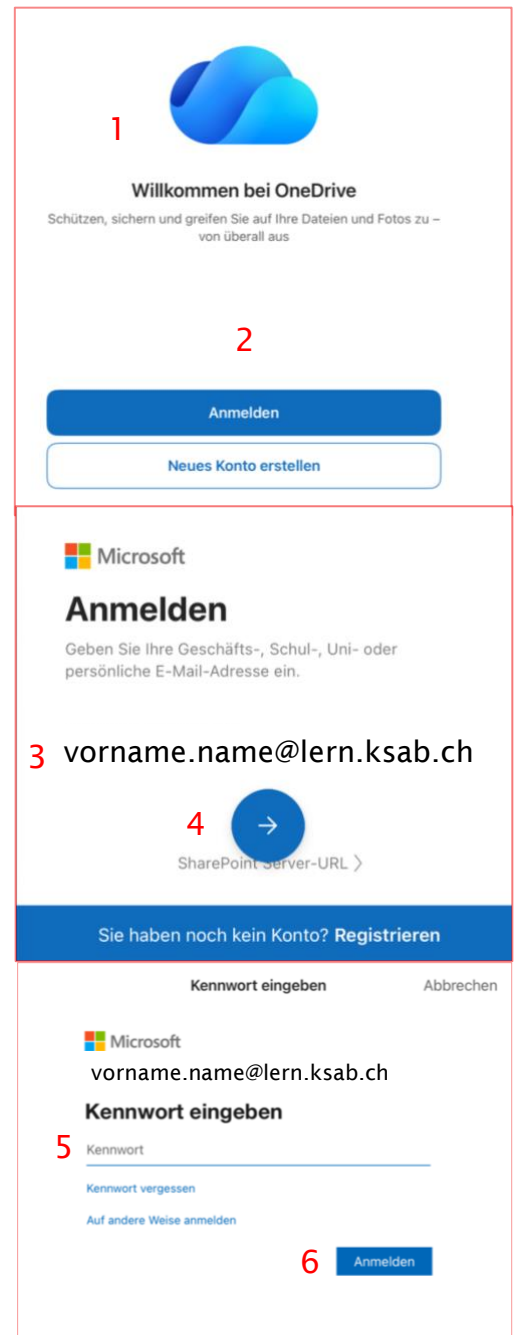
1

Willkommen bei OneDrive

Schützen, sichern und greifen Sie auf Ihre Dateien und Fotos zu – von überall aus

2

Anmelden

Neues Konto erstellen

Microsoft

Anmelden

Geben Sie Ihre Geschäfts-, Schul-, Uni- oder persönliche E-Mail-Adresse ein.

3 vorname.name@lern.ksab.ch

4 →

SharePoint Server-URL >

Sie haben noch kein Konto? Registrieren

Kennwort eingeben Abbrechen

Microsoft

vorname.name@lern.ksab.ch

Kennwort eingeben

5 Kennwort

Kennwort vergessen

Auf andere Weise anmelden

6 Anmelden